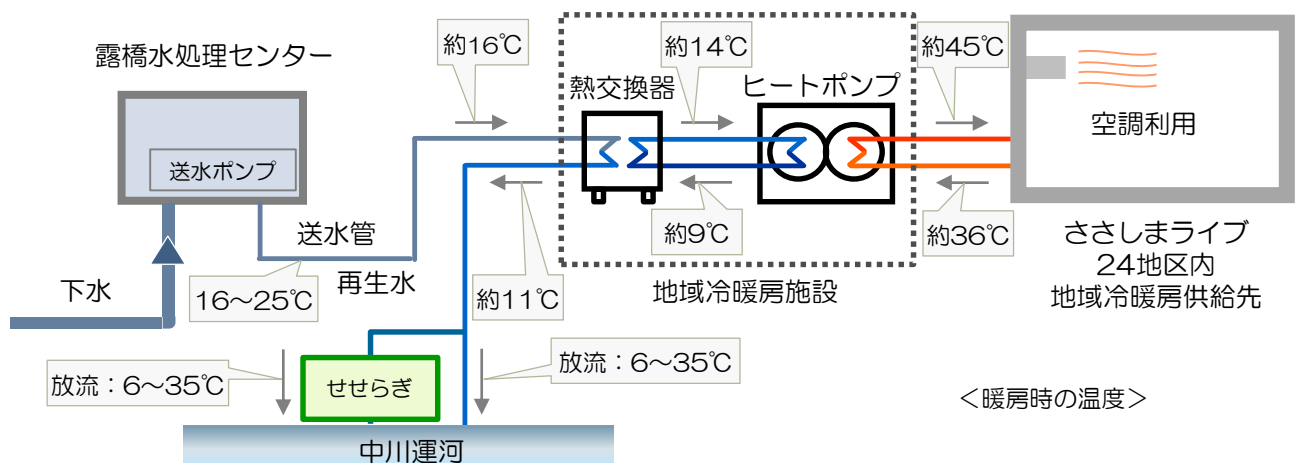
露橋水処理センター

送水ポンプ

送水管

下水

16～25℃

再生水

約16℃

約11℃

熱交換器

約14℃

ヒートポンプ

約9℃

地域冷暖房施設

約45℃

約36℃

空調利用

ささしまライブ
24地区内
地域冷暖房供給先

放流：6～35℃

せせらぎ

放流：6～35℃

中川運河

＜暖房時の温度＞